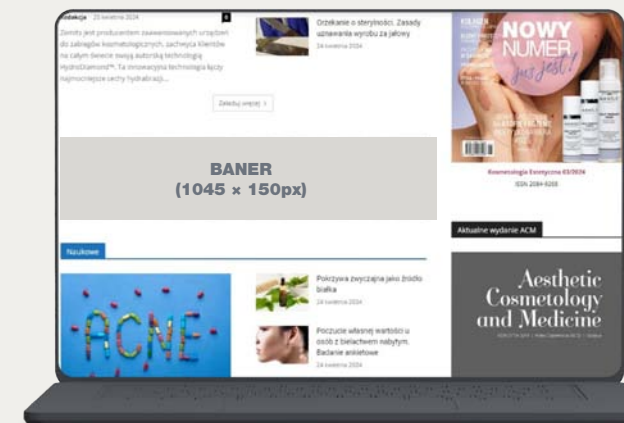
Redakcja · 25 kwietnia 2024

Zemits jest producentem zaawansowanych urządzeń do zabiegów kosmetologicznych, zachwyca klientów na całym świecie swoją autorską technologią HydroDiamond™. Ta innowacyjna technologia łączy najmocniejsze cechy hydrabrazji...

Zobacz więcej >

Orzekanie o sterylności. Zasady uznawania wyrobu za jałowy

24 kwietnia 2024

NOWY NUMER już jest!

Kosmetologia Estetyczna 03/2024

ISSN 2084-9265

BANER
(1045 × 150px)

Aktualne wydanie ACM

Naukowe

ACNE

Pokrzywa zwyczajna jako źródło białka

24 kwietnia 2024

Poczucie własnej wartości u osób z bielactwem nabytym. Badanie ankietowe

24 kwietnia 2024

Aesthetic Cosmetology and Medicine